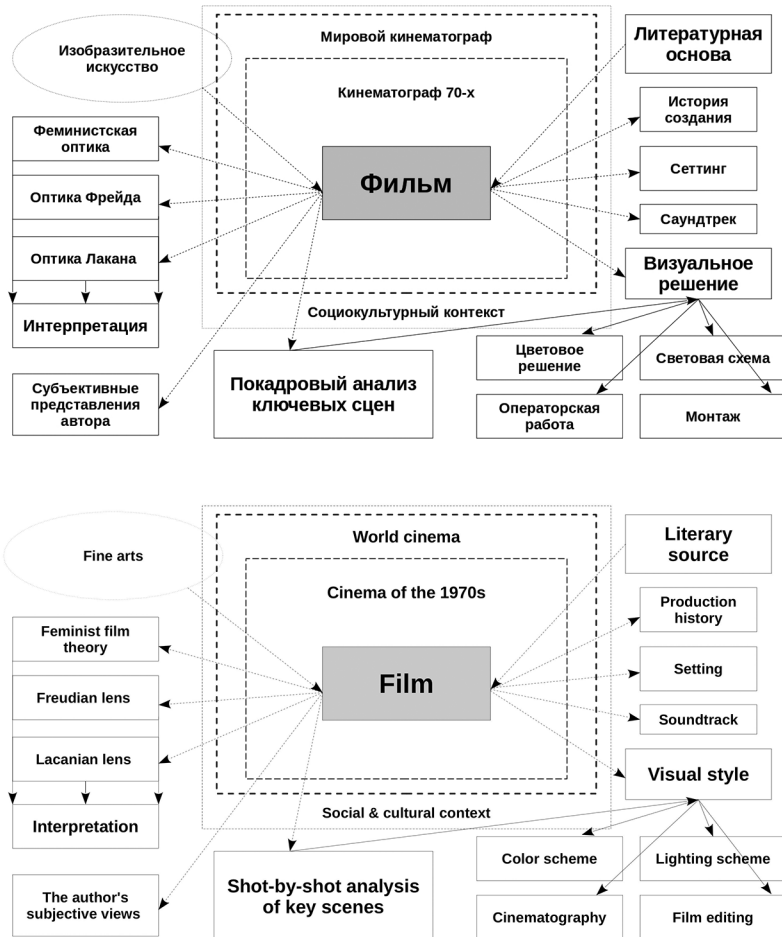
Изобразительное искусство

Мировой кинематограф

Кинематограф 70-х

Литературная основа

История создания

Феминистская оптика

Фильм

Сеттинг

Оптика Фрейда

Саундтрек

Оптика Лакана

Визуальное решение

Интерпретация

Социокультурный контекст

Цветовое решение

Световая схема

Субъективные представления автора

Покадровый анализ ключевых сцен

Операторская работа

Монтаж

Fine arts

World cinema

Cinema of the 1970s

Literary source

Production history

Feminist film theory

Film

Setting

Freudian lens

Soundtrack

Lacanian lens

Visual style

Interpretation

Social & cultural context

Color scheme

Lighting scheme

The author's subjective views

Shot-by-shot analysis of key scenes

Cinematography

Film editing